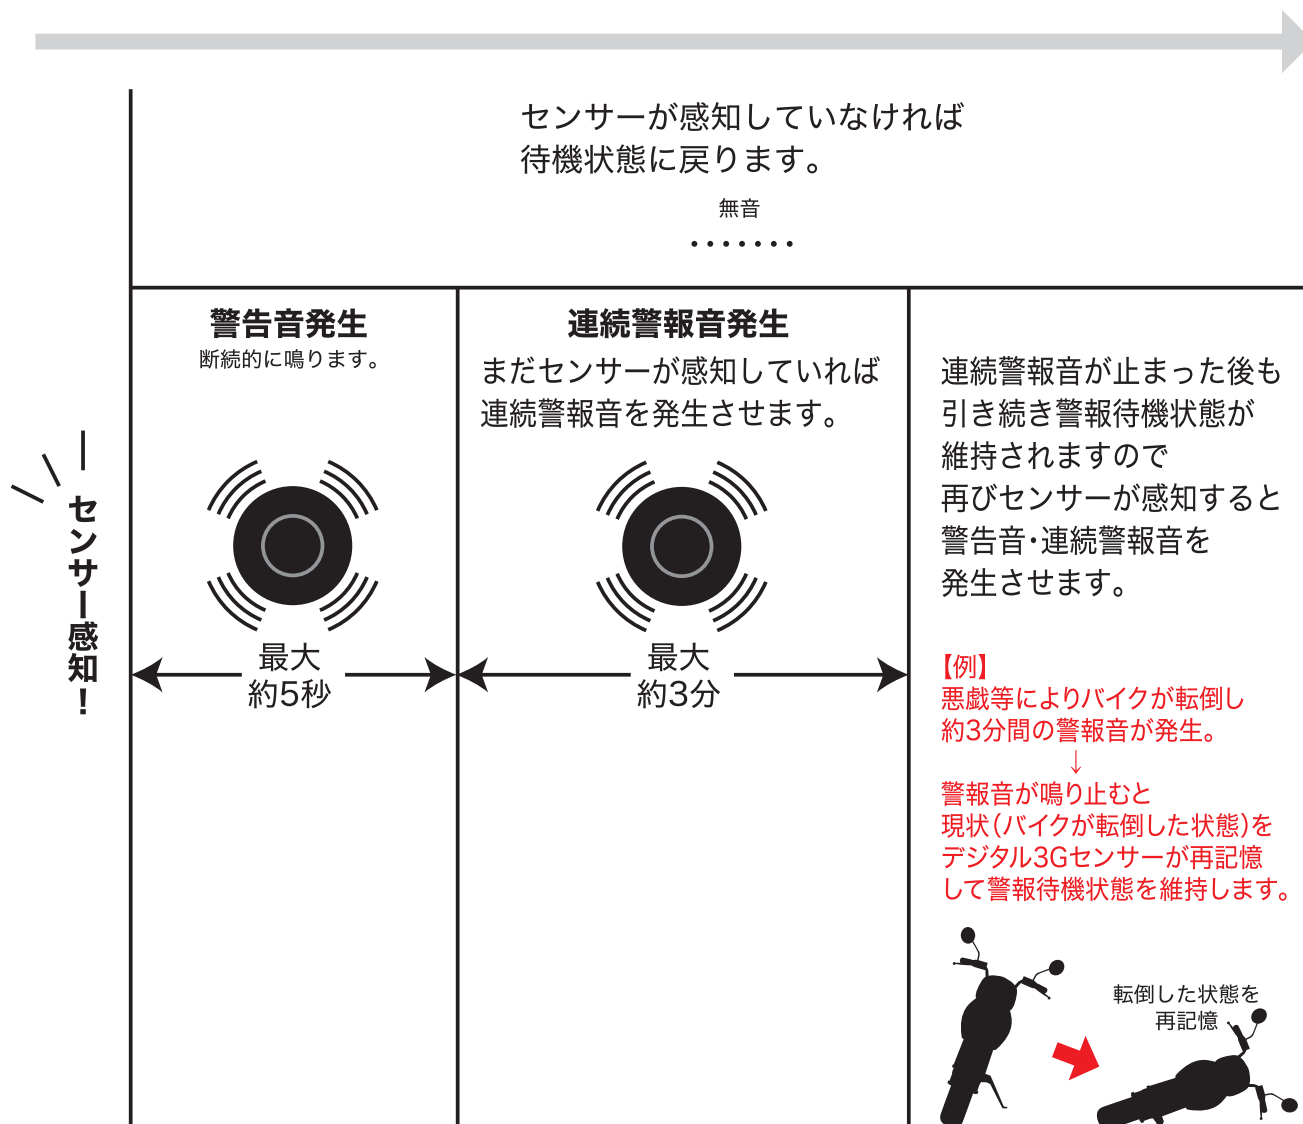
センサーが感知していなければ
待機状態に戻ります。

無音
・・・・・・・・

センサー感知！

警告音発生
断続的に鳴ります。

最大
約5秒

連続警報音発生
まだセンサーが感知していれば
連続警報音を発生させます。

最大
約3分

連続警報音が止まった後も
引き続き警報待機状態が
維持されますので
再びセンサーが感知すると
警告音･連続警報音を
発生させます。

【例】
悪戯等によりバイクが転倒し
約3分間の警報音が発生。
↓
警報音が鳴り止むと
現状(バイクが転倒した状態)を
デジタル3Gセンサーが再記憶
して警報待機状態を維持します。

転倒した状態を
再記憶